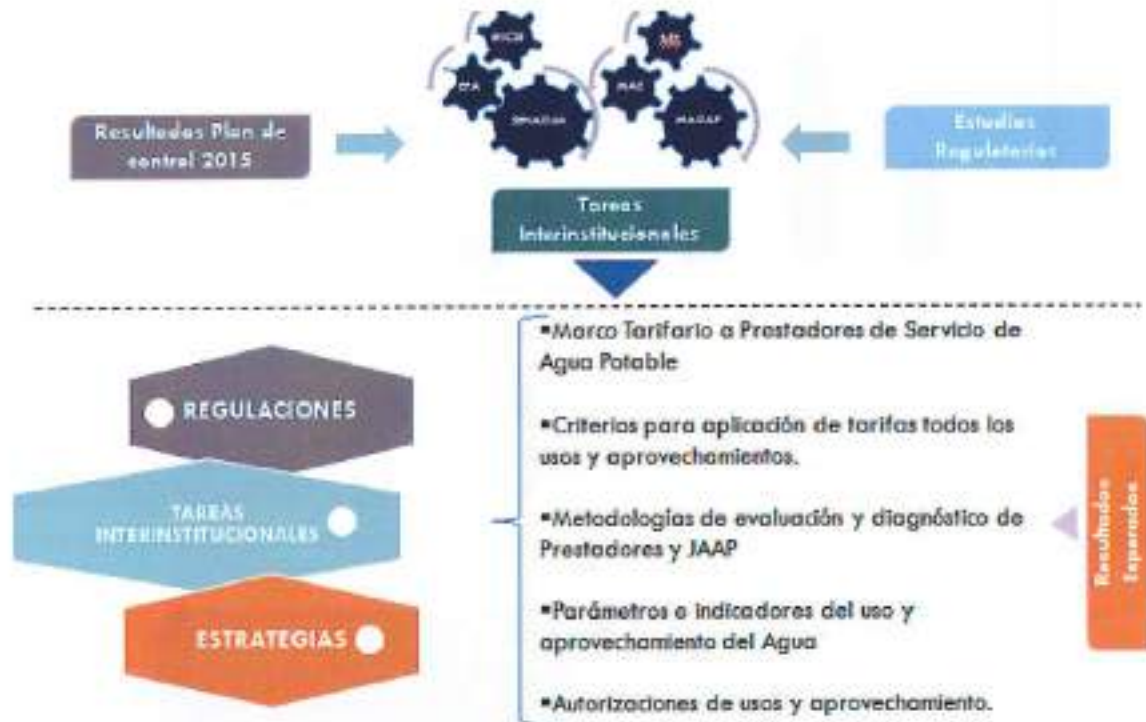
Resultados Plan de control 2015

MICSE

CTA

SENAGUA

MS

MAE

MAGAP

Estudios Regulatorios

Tareas Interinstitucionales

REGULACIONES

TAREAS INTERINSTITUCIONALES

ESTRATEGIAS

▪Marco Tarifario a Prestadores de Servicio de Agua Potable

▪Criterios para aplicación de tarifas todos los usos y aprovechamientos.

▪Metodologías de evaluación y diagnóstico de Prestadores y JAAP

▪Parámetros e indicadores del uso y aprovechamiento del Agua

▪Autorizaciones de usos y aprovechamiento.

Resultados Esperados